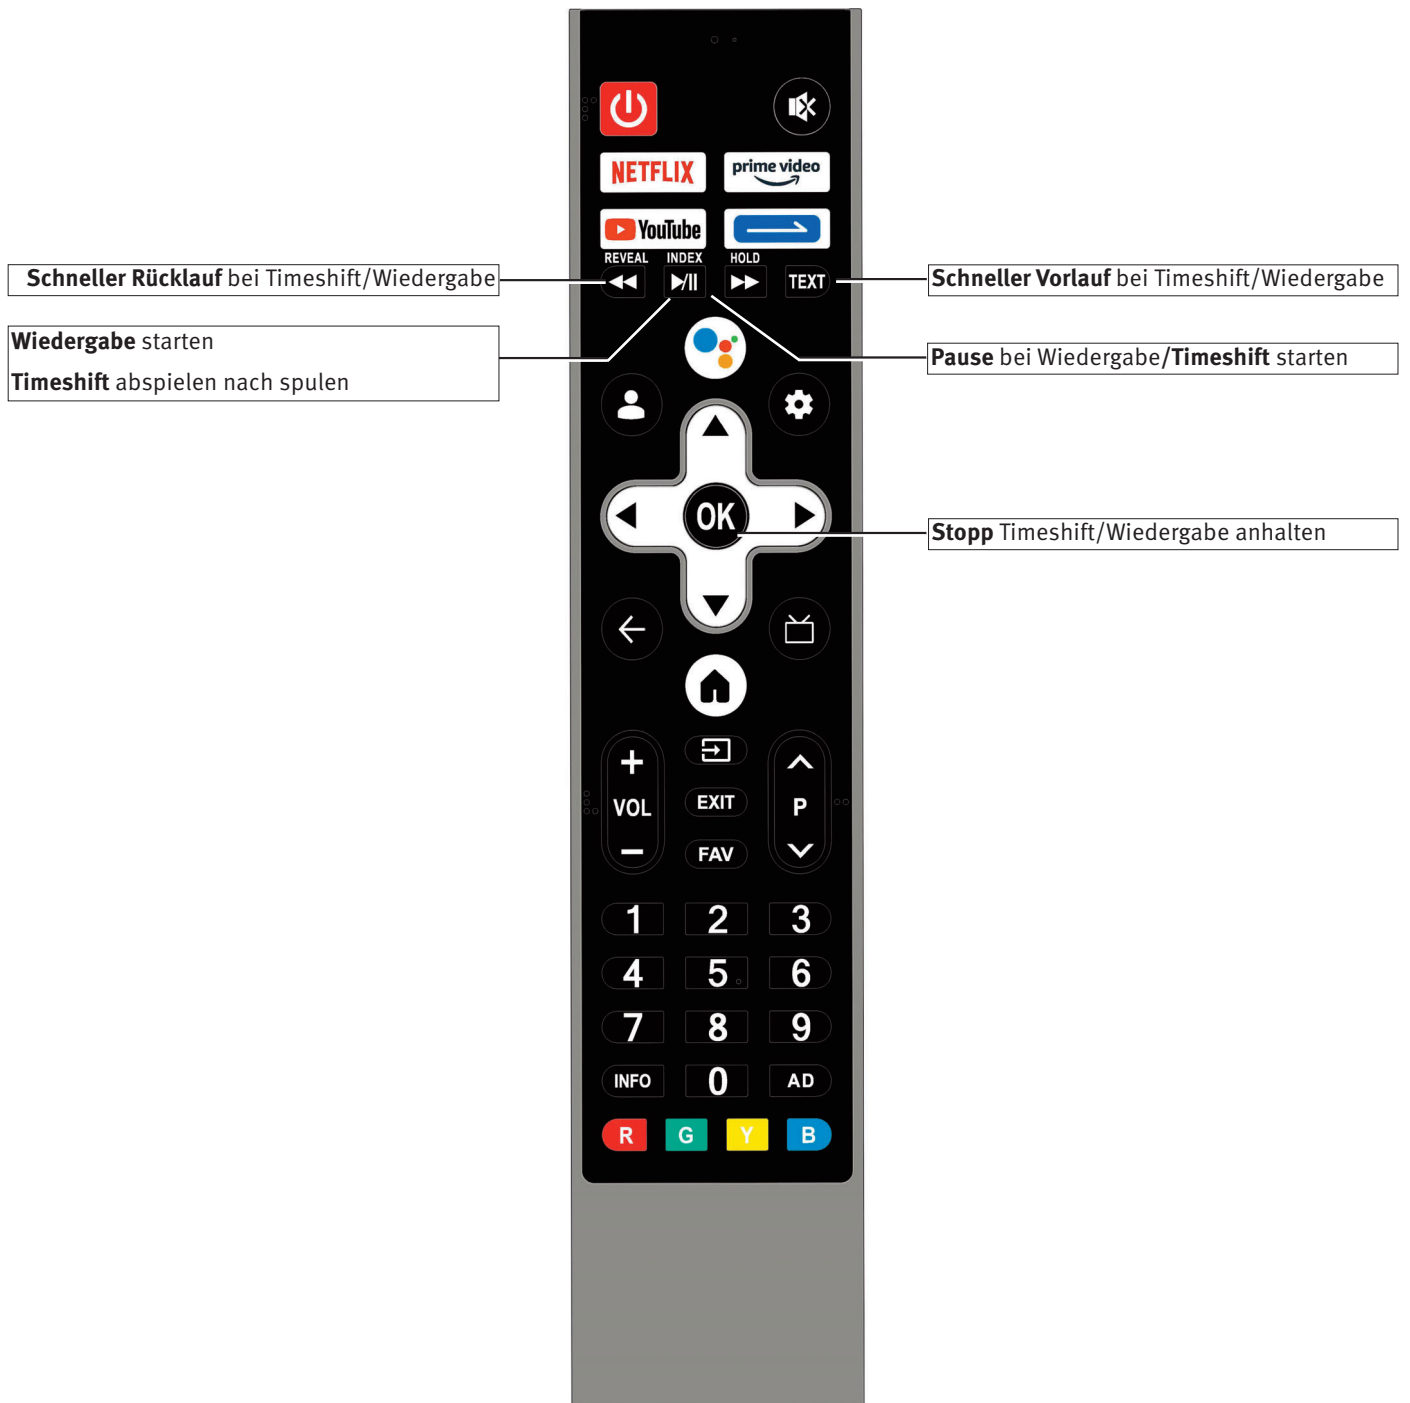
NETFLIX

prime video

YouTube

Schneller Rücklauf bei Timeshift/Wiedergabe

REVEAL INDEX HOLD

TEXT

Schneller Vorlauf bei Timeshift/Wiedergabe

Wiedergabe starten

Timeshift abspielen nach spulen

Pause bei Wiedergabe/Timeshift starten

OK

Stopp Timeshift/Wiedergabe anhalten

+

VOL

EXIT

FAV

P

1 2 3

4 5 6

7 8 9

INFO 0 AD

R G Y B